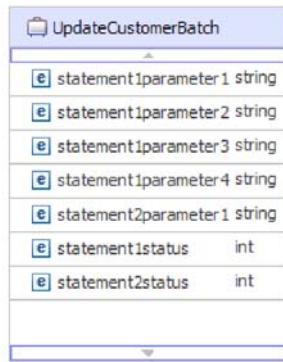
UpdateCustomerBatch

| | |
|---|---|
| e statement1parameter1 | string |
| e statement1parameter2 | string |
| e statement1parameter3 | string |
| e statement1parameter4 | string |
| e statement2parameter1 | string |
| e statement1status | int |
| e statement2status | int |